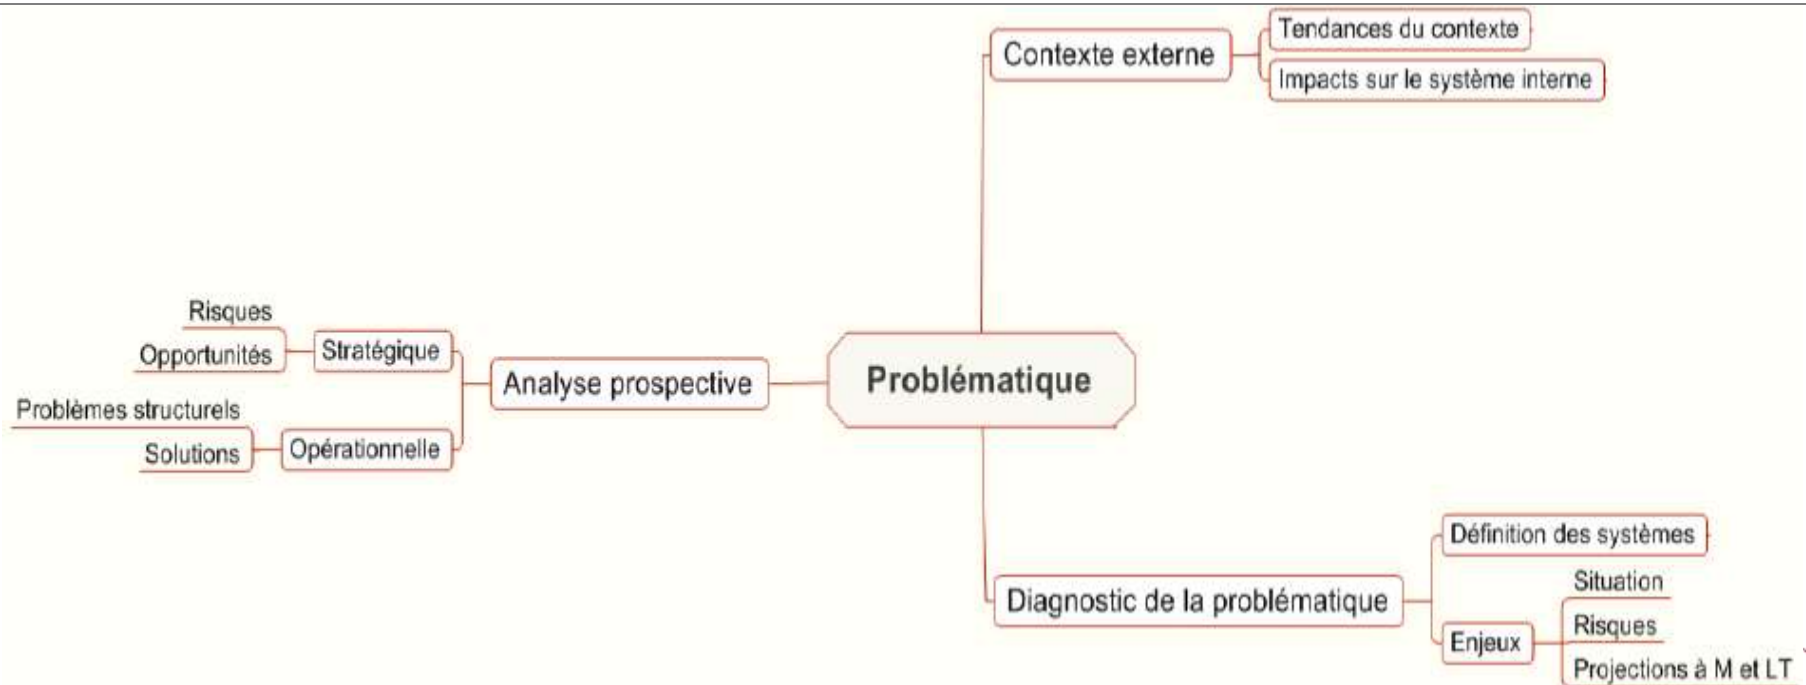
Problématique

Contexte externe
Tendances du contexte
Impacts sur le système interne

Analyse prospective
Stratégique
Risques
Opportunités
Opérationnelle
Problèmes structurels
Solutions

Diagnostic de la problématique
Définition des systèmes
Enjeux
Situation
Risques
Projections à M et LT